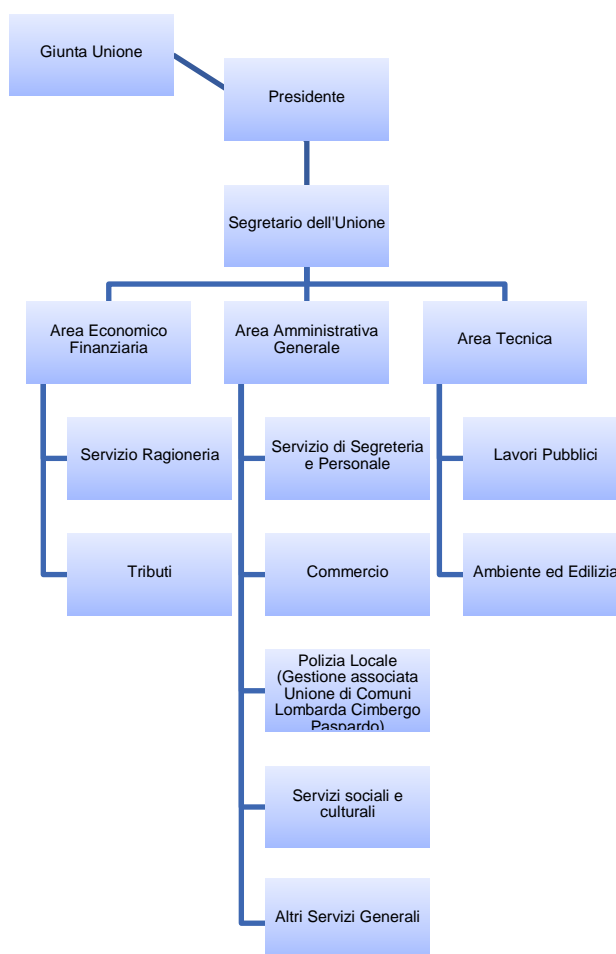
Giunta Unione

Presidente

Segretario dell'Unione

Area Economico Finanziaria

Area Amministrativa Generale

Area Tecnica

Servizio Ragioneria

Tributi

Servizio di Segreteria e Personale

Commercio

Polizia Locale (Gestione associata Unione di Comuni Lombarda Cimbergo Paspardo)

Servizi sociali e culturali

Altri Servizi Generali

Lavori Pubblici

Ambiente ed Edilizia